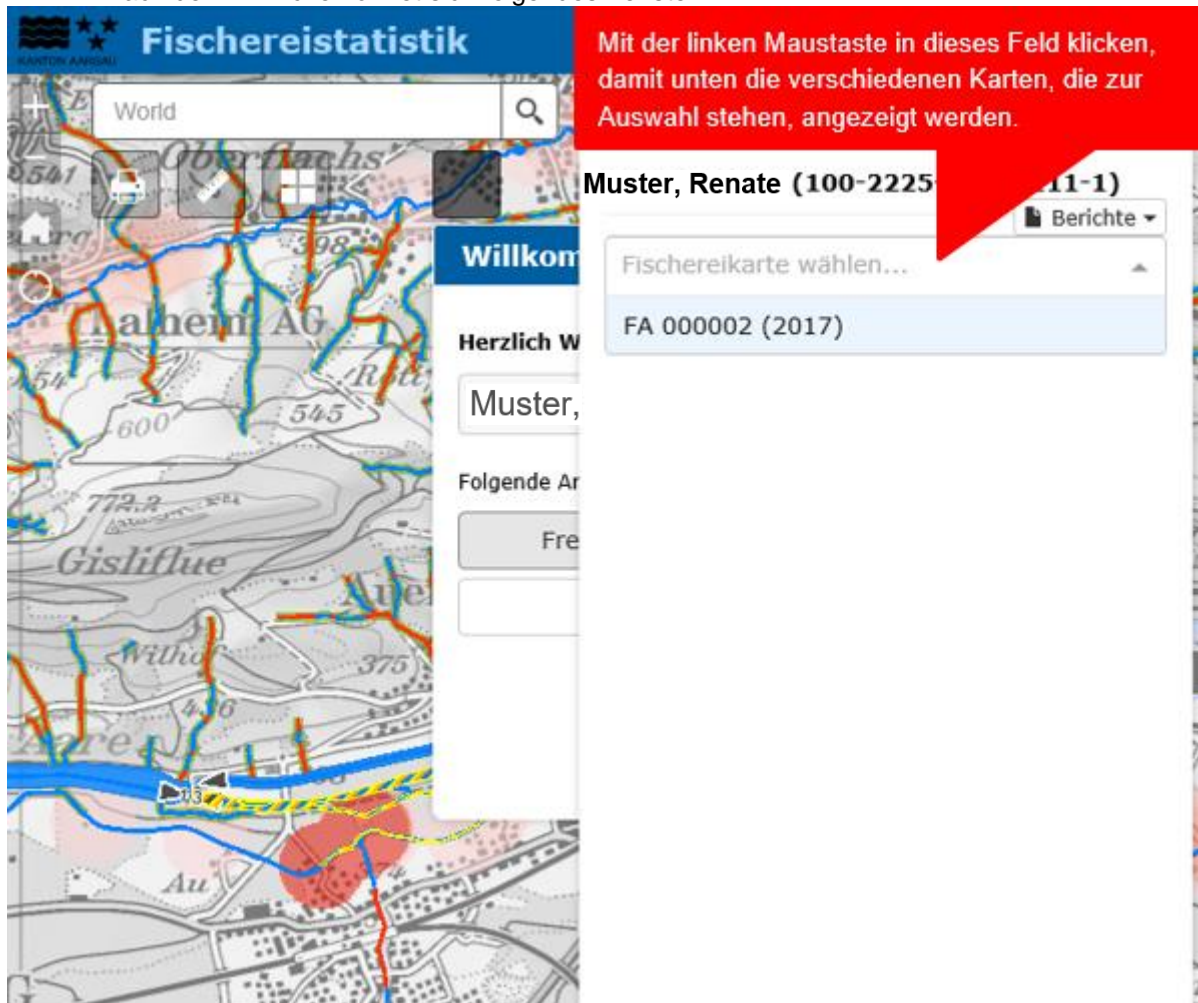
KANTON AARGAU

Fischereistatistik

World

Mit der linken Maustaste in dieses Feld klicken, damit unten die verschiedenen Karten, die zur Auswahl stehen, angezeigt werden.

Muster, Renate (100-2225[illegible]11-1)

Berichte

Fischereikarte wählen...

FA 000002 (2017)

Willkom

Herzlich W

Muster,

Folgende Ar

Fre

Oberflachs

Thalheim AG

Gisliflue

Auenstein

Au

Aare

Wildegg

541

398

545

600

772.3

375

416

13

54

Rüti

Wilhof